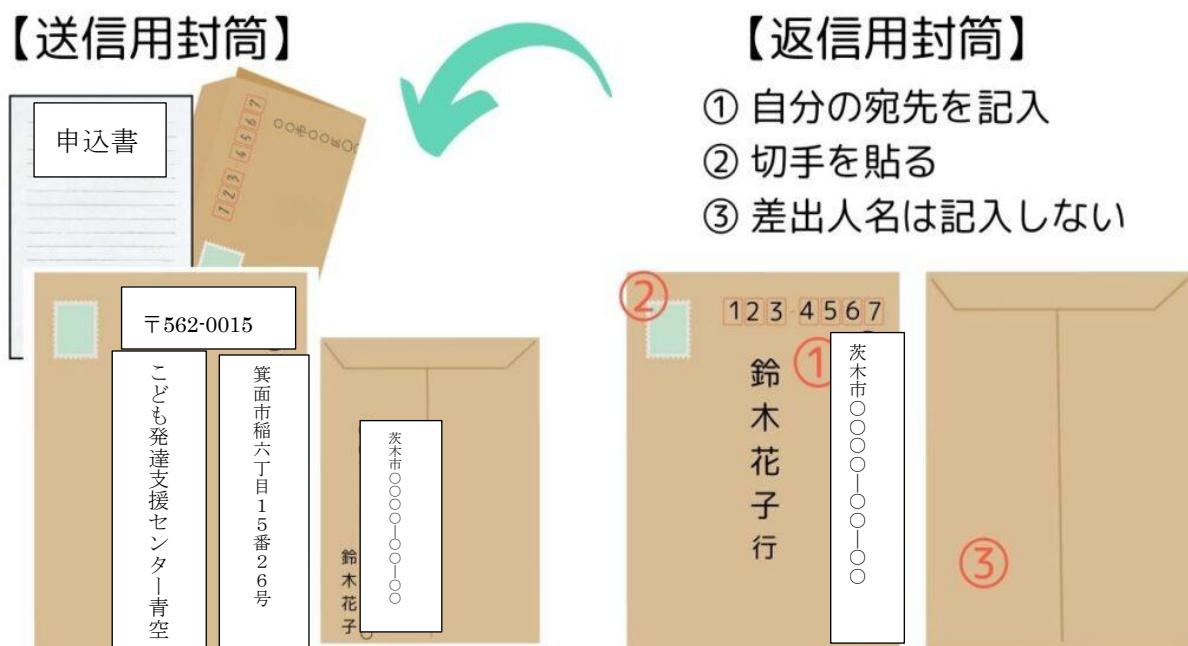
【送信用封筒】

申込書

1 2 3 4 5 6 7
〇〇県〇〇市〇〇

〒562-0015

こども発達支援センター青空

箕面市稲六丁目１５番２６号

茨木市〇〇〇〇ー〇〇ー〇〇

鈴木花子

【返信用封筒】

① 自分の宛先を記入
② 切手を貼る
③ 差出人名は記入しない

②

123-4567

①

鈴木花子行

茨木市〇〇〇〇ー〇〇ー〇〇

③